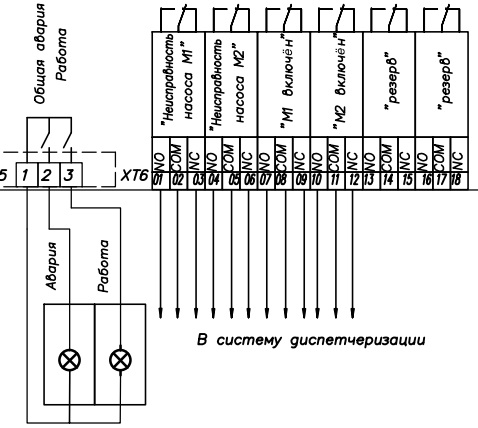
Общая авария
Работа

"Неисправность насоса М1"
"Неисправность насоса М2"
"М1 включён"
"М2 включён"
"резерв"
"резерв"

NO COM NC NO COM NC NO COM NC NO COM NC NO COM NC NO COM NC

5 1 2 3 XT6 01 02 03 04 05 06 07 08 09 10 11 12 13 14 15 16 17 18

Авария
Работа

В систему диспетчеризации